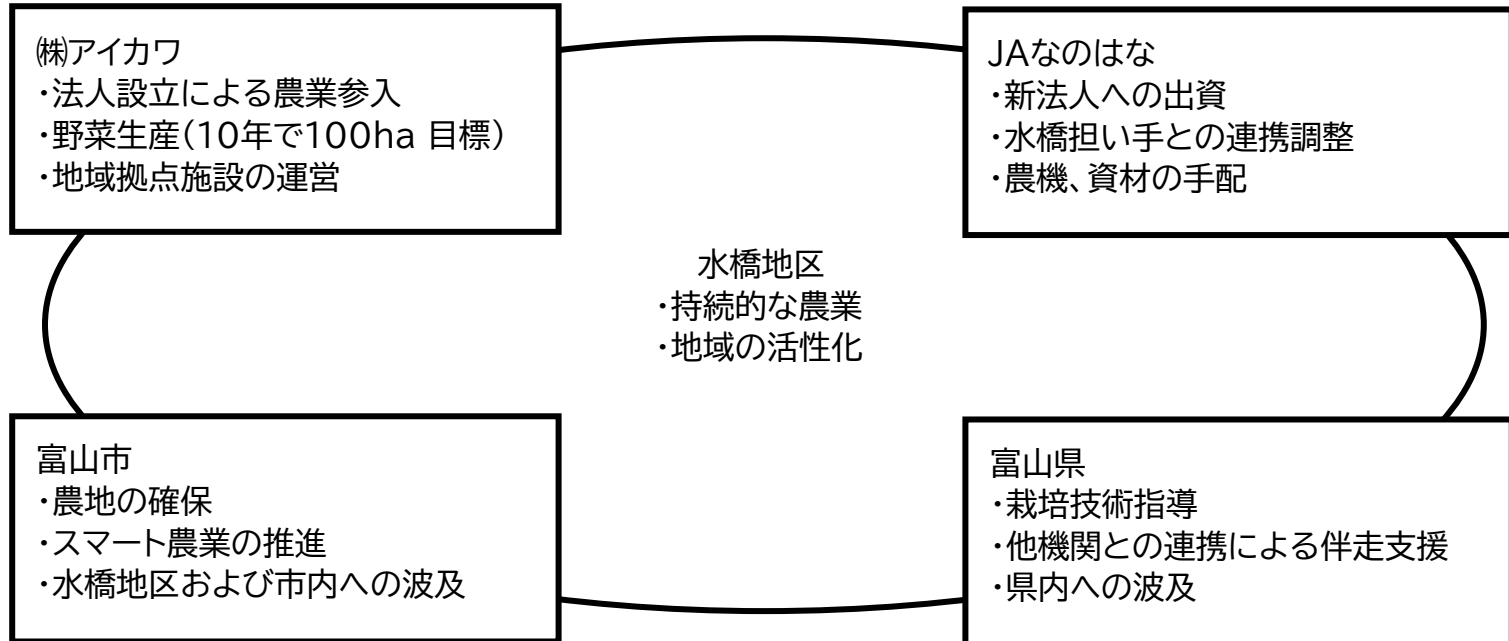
㈱アイカワ
・法人設立による農業参入
・野菜生産(10年で100ha 目標)
・地域拠点施設の運営

JAなのはな
・新法人への出資
・水橋担い手との連携調整
・農機、資材の手配

水橋地区
・持続的な農業
・地域の活性化

富山市
・農地の確保
・スマート農業の推進
・水橋地区および市内への波及

富山県
・栽培技術指導
・他機関との連携による伴走支援
・県内への波及